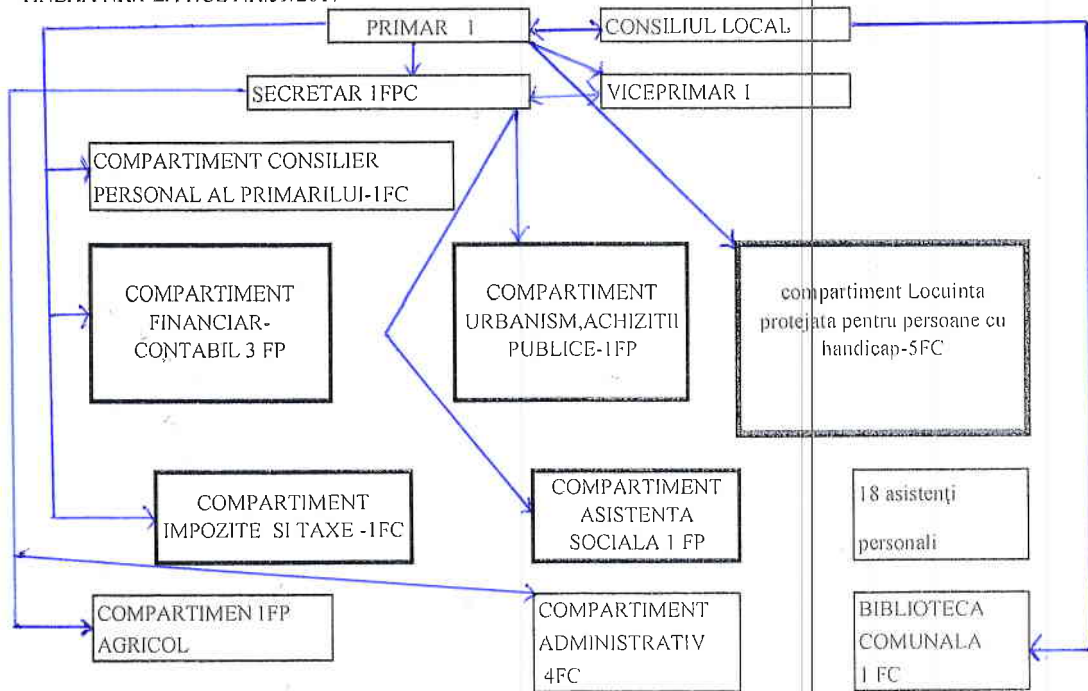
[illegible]

PRIMAR 1

CONSILIUL LOCAL

SECRETAR 1FPC

VICEPRIMAR 1

COMPARTIMENT CONSILIER PERSONAL AL PRIMARILUI-1FC

COMPARTIMENT FINANCIAR-CONTABIL 3 FP

COMPARTIMENT URBANISM,ACHIZITII PUBLICE-1FP

compartiment Locuinta protejata pentru persoane cu handicap-5FC

COMPARTIMENT IMPOZITE SI TAXE -1FC

COMPARTIMENT ASISTENTA SOCIALA 1 FP

18 asistenţi personali

COMPARTIMEN 1FP AGRICOL

COMPARTIMENT ADMINISTRATIV 4FC

BIBLIOTECA COMUNALA 1 FC